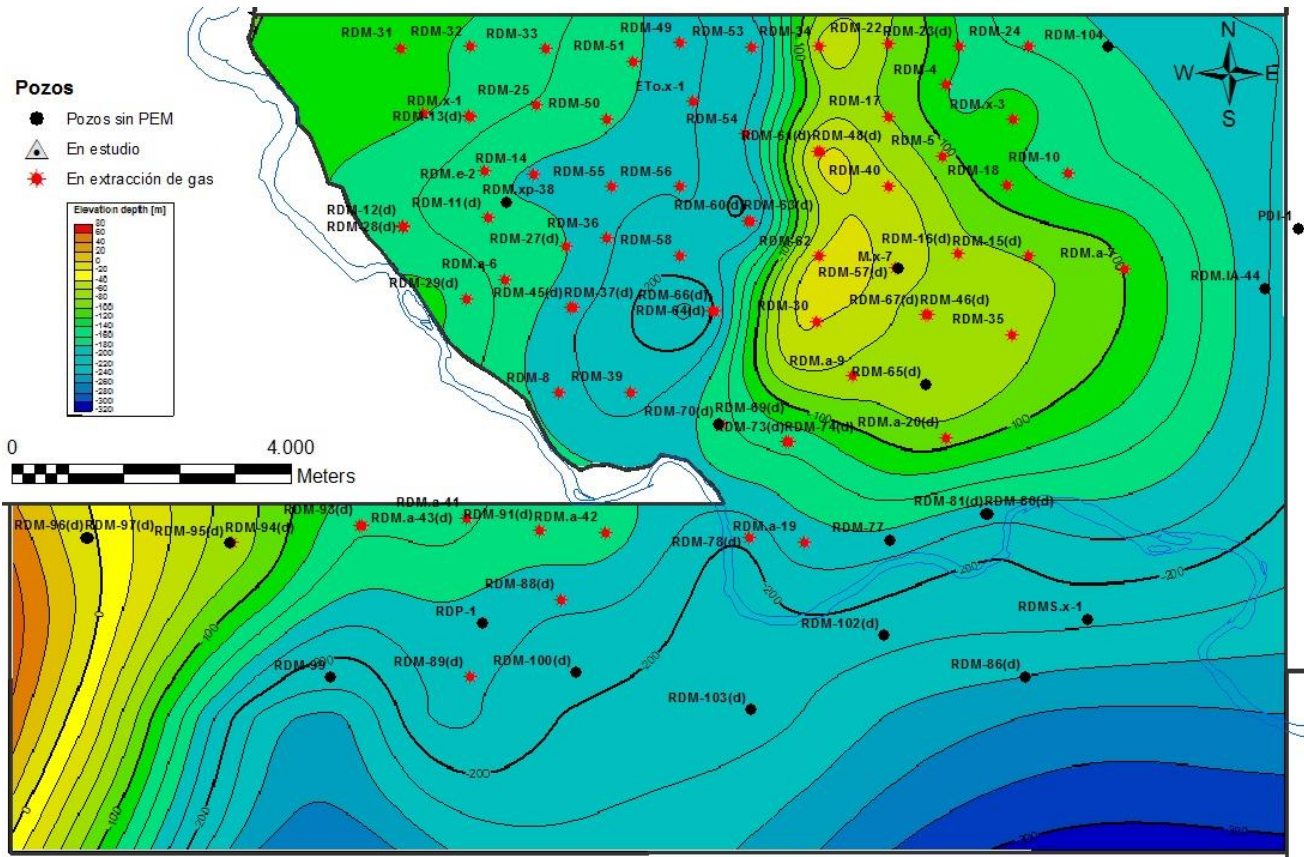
Pozos

Pozos sin PEM

En estudio

En extracción de gas

Elevation depth [m]

80
60
40
20
0
-20
-40
-60
-80
-100
-120
-140
-160
-180
-200
-220
-240
-260
-280
-300
-320

0 4.000 Meters

N
W E
S

RDM-31 RDM-32 RDM-33 RDM-49 RDM-53 RDM-34 RDM-22 RDM-23(d) RDM-24 RDM-104
RDM-51
RDM-4
RDM-25 ETo.x-1
RDM.x-1 RDM-50 RDM-17 RDM.x-3
RDM-13(d) RDM-54
RDM-61(d) RDM-48(d) RDM-5
RDM-14 RDM-10
RDM.e-2 RDM-55 RDM-56 RDM-40 RDM-18
RDM.xp-38
RDM-11(d) RDM-60(d) RDM-63(d) PDI-1
RDM-12(d)
RDM-28(d) RDM-36
RDM-27(d) RDM-58 RDM-62 RDM-16(d) RDM-15(d)
RDM.a-6 M.x-7 RDM.a-7
RDM-29(d) RDM-57(d) RDM.IA-44
RDM-45(d) RDM-37(d) RDM-66(d) RDM-67(d) RDM-46(d)
RDM-64(d)
RDM-30 RDM-35
RDM.a-9
RDM-65(d)
RDM-8 RDM-39
RDM-70(d) RDM-69(d)
RDM-73(d) RDM-74(d) RDM.a-20(d)
RDM.a-44 RDM-81(d) RDM-80(d)
RDM-96(d) RDM-97(d) RDM-95(d) RDM-94(d) RDM-93(d) RDM.a-43(d) RDM-91(d) RDM.a-42 RDM.a-19
RDM-78(d) RDM-77
RDM-88(d)
RDP-1 RDMS.x-1
RDM-102(d)
RDM-99 RDM-89(d) RDM-100(d) RDM-86(d)
RDM-103(d)

-100 -200 -100 -100 -100 -200 -200 -200 -100 -200 -200 -200 -200